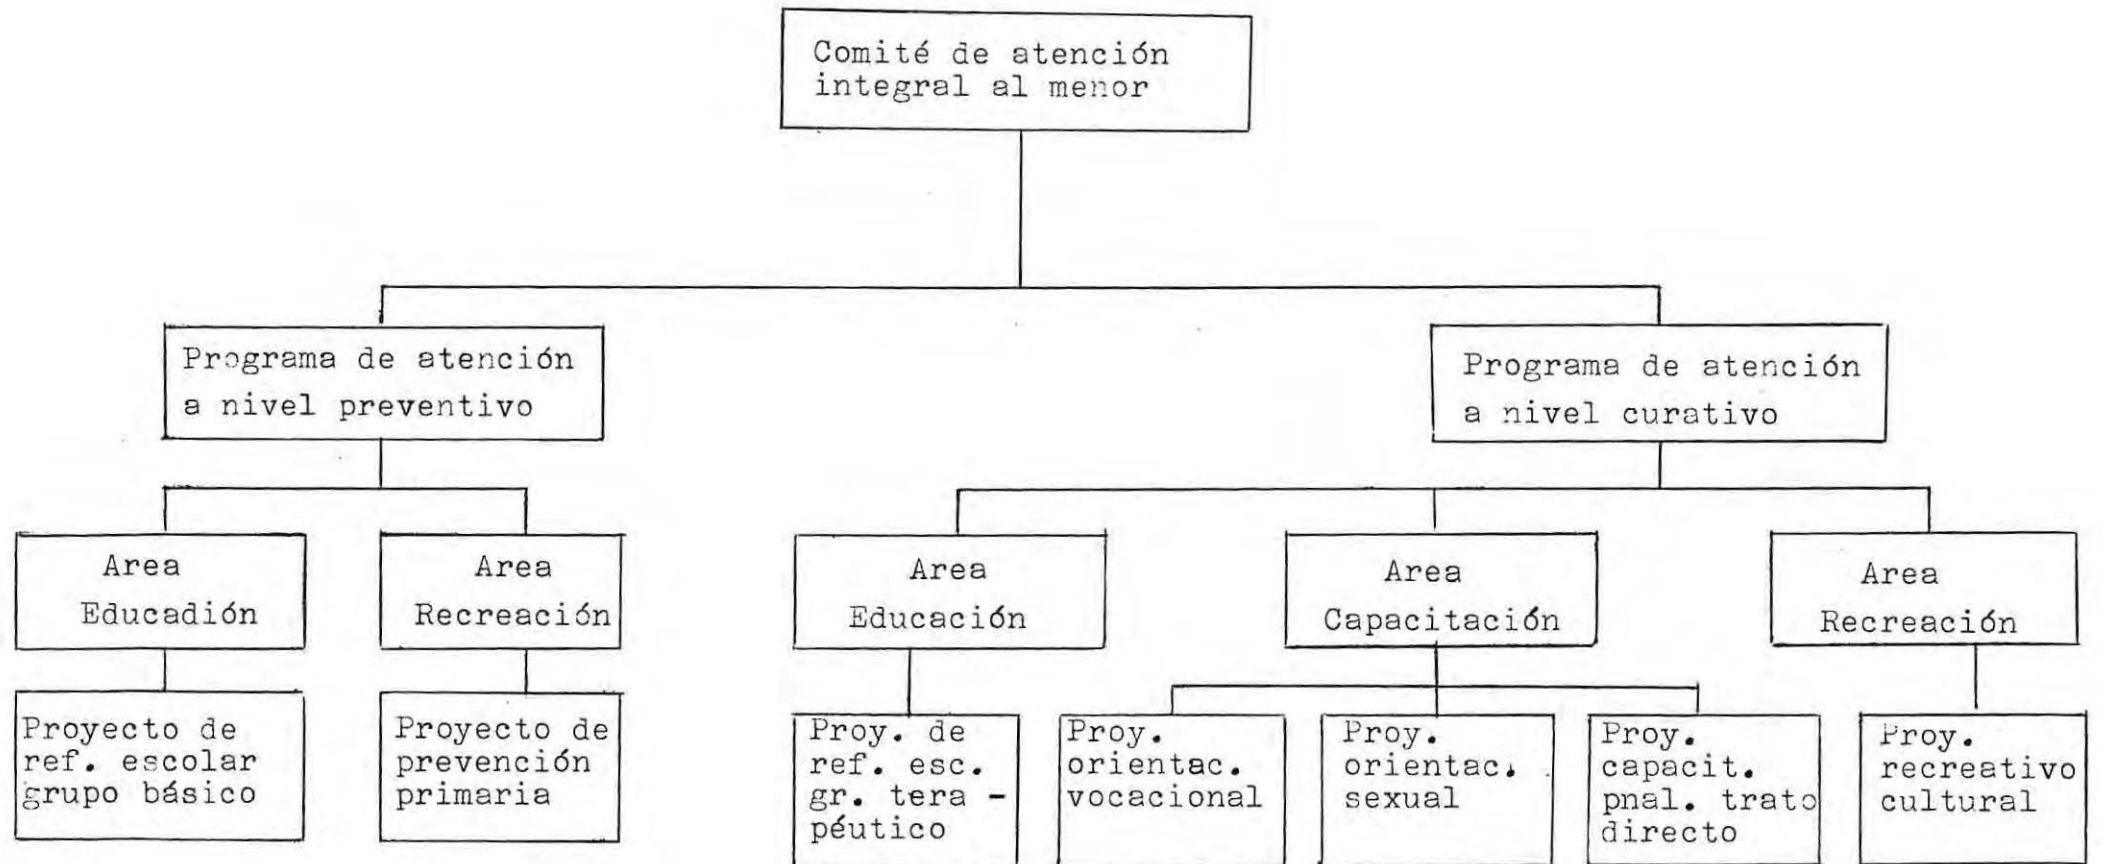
Comité de atención integral al menor

Programa de atención a nivel preventivo

Area Educadión

Proyecto de ref. escolar grupo básico

Area Recreación

Proyecto de prevención primaria

Programa de atención a nivel curativo

Area Educación

Proy. de ref. esc. gr. tera - péutico

Area Capacitación

Proy. orientac. vocacional

Proy. orientac. sexual

Proy. capacit. pnal. trato directo

Area Recreación

Proy. recreativo cultural